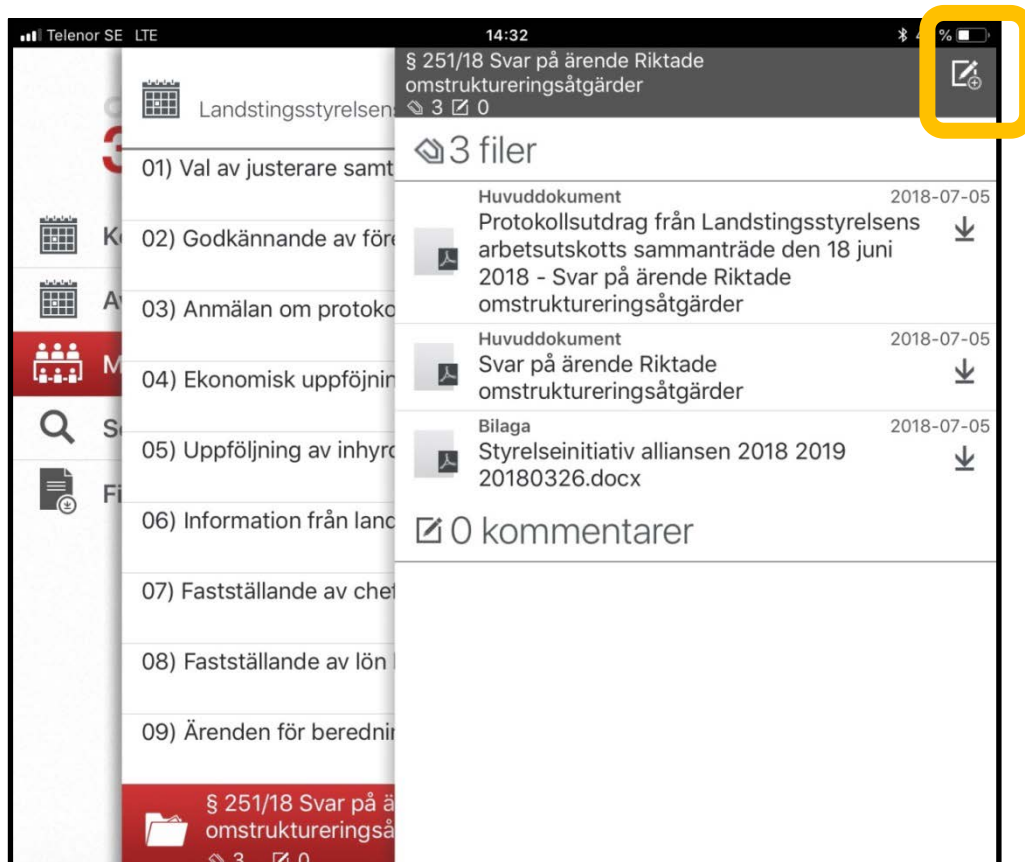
Telenor SE LTE
14:32
4 %

Landstingsstyrelsens

Ko
Av
M
Sö
Fi

01) Val av justerare samt
02) Godkännande av före
03) Anmälan om protoko
04) Ekonomisk uppföjnin
05) Uppföljning av inhyrd
06) Information från lanc
07) Fastställande av chef
08) Fastställande av lön
09) Ärenden för beredni
§ 251/18 Svar på ä omstruktureringså
3 0

§ 251/18 Svar på ärende Riktade omstruktureringsåtgärder
3 0

3 filer

Huvuddokument
2018-07-05
Protokollsutdrag från Landstingsstyrelsens arbetsutskotts sammanträde den 18 juni 2018 - Svar på ärende Riktade omstruktureringsåtgärder

Huvuddokument
2018-07-05
Svar på ärende Riktade omstruktureringsåtgärder

Bilaga
2018-07-05
Styrelseinitiativ alliansen 2018 2019 20180326.docx

0 kommentarer